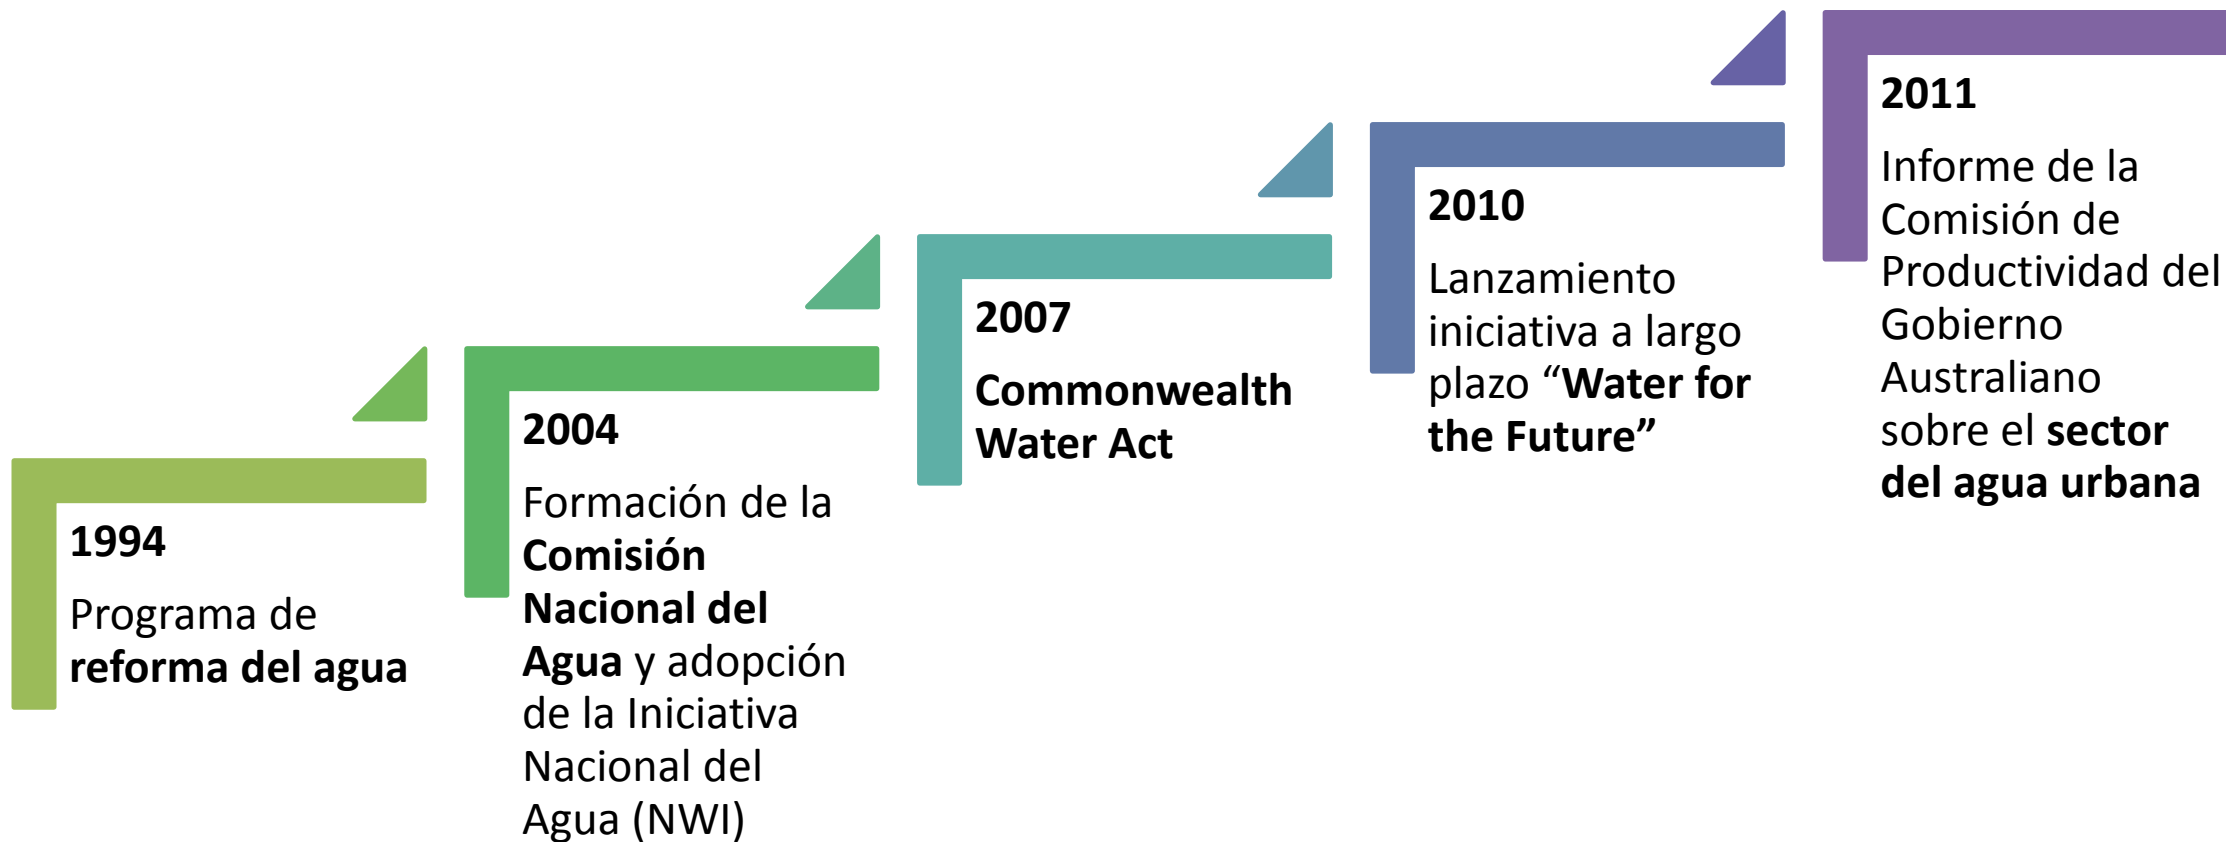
1994

Programa de reforma del agua

2004

Formación de la Comisión Nacional del Agua y adopción de la Iniciativa Nacional del Agua (NWI)

2007

Commonwealth Water Act

2010

Lanzamiento iniciativa a largo plazo “Water for the Future”

2011

Informe de la Comisión de Productividad del Gobierno Australiano sobre el sector del agua urbana